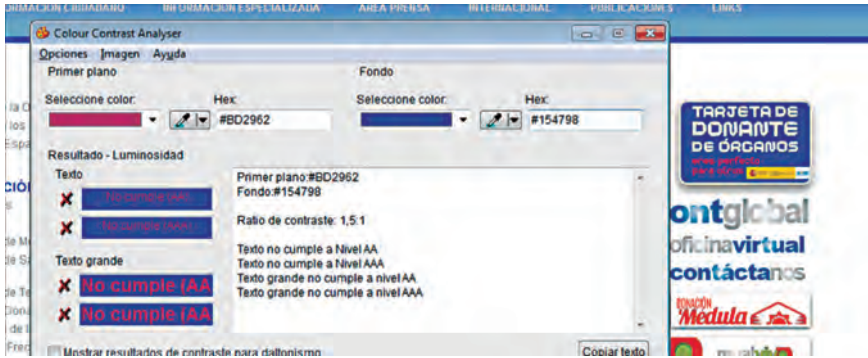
INFORMACION CIUDADANO INFORMACION ESPECIALIZADA AREA PRENSA INTERNACIONAL PUBLICACIONES LINKS

Colour Contrast Analyser

Opciones Imagen Ayuda

Primer plano

Fondo

Seleccione color:

Hex:

#BD2962

Seleccione color:

Hex:

#154798

Resultado - Luminosidad

Texto

No cumple (AA)

No cumple (AAA)

Texto grande

No cumple (AA

No cumple (AA

Primer plano:#BD2962
Fondo:#154798

Ratio de contraste: 1,5:1

Texto no cumple a Nivel AA
Texto no cumple a Nivel AAA
Texto grande no cumple a nivel AA
Texto grande no cumple a nivel AAA

Mostrar resultados de contraste para daltonismo

Copiar texto

la C
los
Esp

CIÓ
s

de M
de S

de Te
cion
de in
Frec

TARJETA DE DONANTE DE ÓRGANOS
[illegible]

ontglobal

oficinavirtual

contáctanos

DONACIÓN Médula